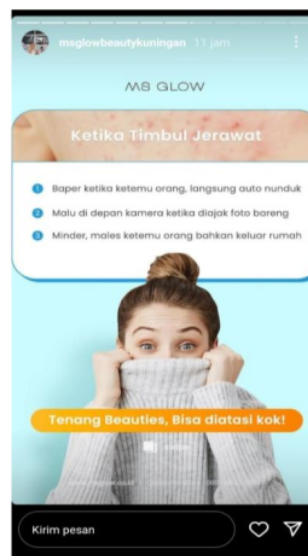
msglowbeautykuningan 11 jam

MS GLOW

Ketika Timbul Jerawat

1 Baper ketika ketemu orang, langsung auto nunduk

2 Malu di depan kamera ketika diajak foto bareng

3 Minder, males ketemu orang bahkan keluar rumah

Tenang Beauties, Bisa diatasi kok!

Kirim pesan